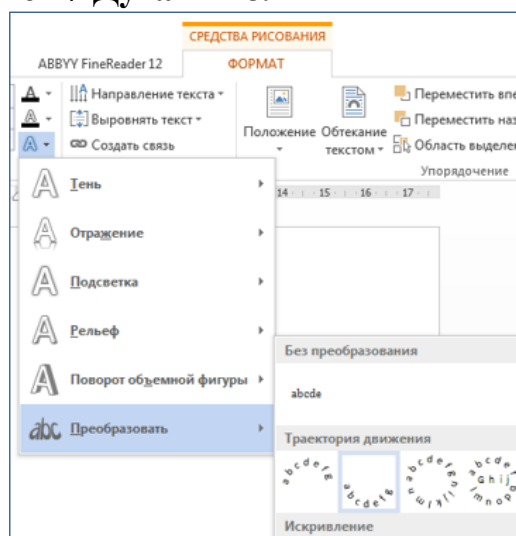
СРЕДСТВА РИСОВАНИЯ
ABBYY FineReader 12
ФОРМАТ
Направление текста
Выровнять текст
Создать связь
Положение
Обтекание текстом
Переместить впе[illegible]
Переместить наз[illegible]
Область выделе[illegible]
Упорядочение
14 · 15 · 16 · 17
Тень
Отражение
Подсветка
Рельеф
Поворот объемной фигуры
abc Преобразовать
Без преобразования
abcde
Траектория движения
abcdef
abcdef
abcdef
abcdef ghij klmnop
Искривление